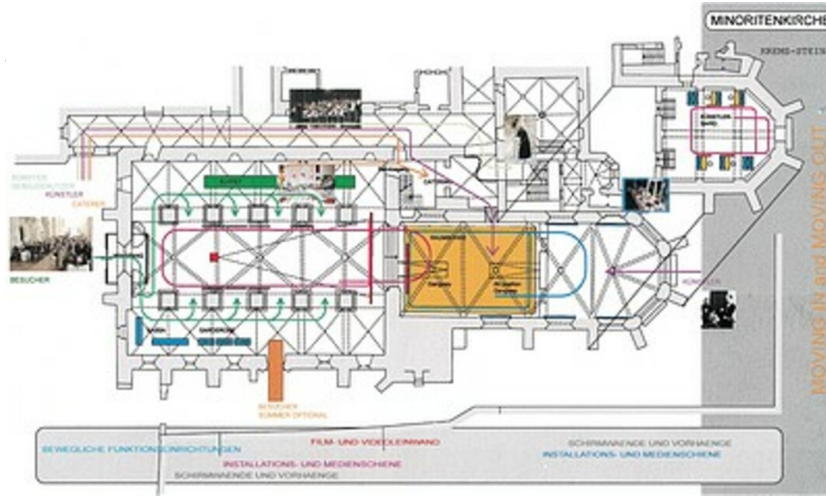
MINORITENKIRCHE

KREMS-STEIN

MOVING IN and MOVING OUT

KÜNSTLER GARDEROBE

KÜNSTLER

CATERER

BESUCHER

KÜNSTLER BAND

KÜNSTLER

BESUCHER SOMMER OPTIONAL

GARDEROBE

BEWEGLICHE FUNKTIONSEINRICHTUNGEN

FILM- UND VIDEOLEINWAND

INSTALLATIONS- UND MEDIENSCHIENE

SCHIRMWAENDE UND VORHAENGE

SCHIRMWAENDE UND VORHAENGE

INSTALLATIONS- UND MEDIENSCHIENE